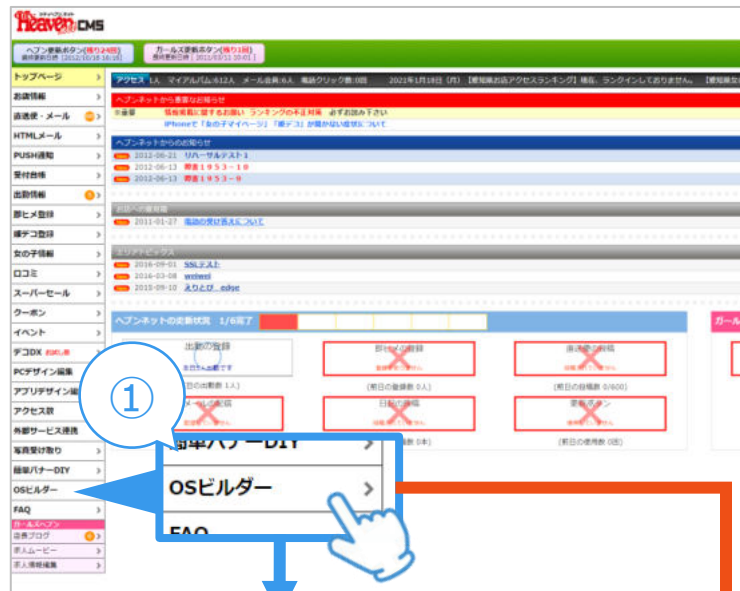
Heaven CMS

ヘブン更新ボタン(残り24回) 最終更新日時 [2012/10/18 16:18]
ガールズ更新ボタン(残り1回) 最終更新日時 [2011/03/11 10:01]

トップページ
お店情報
速達便・メール
HTMLメール
PUSH通知
受付台帳
出勤情報
姫ヒメ登録
爆デコ登録
女の子情報
口コミ
スーパーセール
クーポン
イベント
デコDX
PCデザイン編集
アプリデザイン編
アクセス数
外部サービス連携
写真受け取り
簡単バナーDIY
OSビルダー
FAQ
ガールズヘブン
店長ブログ
求人ムービー
求人情報編集

アクセス 1人 マイアルバム:6,12人 メール会員:6人 電話クリック数:0回 2021年1月18日 (月) 【愛知県お店アクセスランキング】 現在、ランクインしておりません。 【愛知県女

ヘブンネットから重要なお知らせ
※必須 情報掲載に関するお願い ランキングの不正対策 必ずお読み下さい
iPhoneで「女の子マイページ」「爆デコ」が開かない症状について

ヘブンネットからのお知らせ
2012-06-21 リハーサルテスト1
2012-06-13 即姫1953-10
2012-06-13 即姫1953-9

お店への要望等
2011-01-27 電話の受け答えについて

エリアトピックス
2016-09-01 SSLテスト
2016-03-08 weiwei
2015-09-10 えりとぴ edge

ヘブンネットの更新状況 1/6完了
ガール

出勤の登録
姫ヒメの登録
速達便の投稿
(前日の出勤数 1人)
(前日の登録数 0人)
(前日の投稿数 0/600)
メール会員
日記の投稿
更新ボタン
(前日の投稿数 0本)
(前日の使用数 0回)

①
簡単バナーDIY
OSビルダー
FAQ